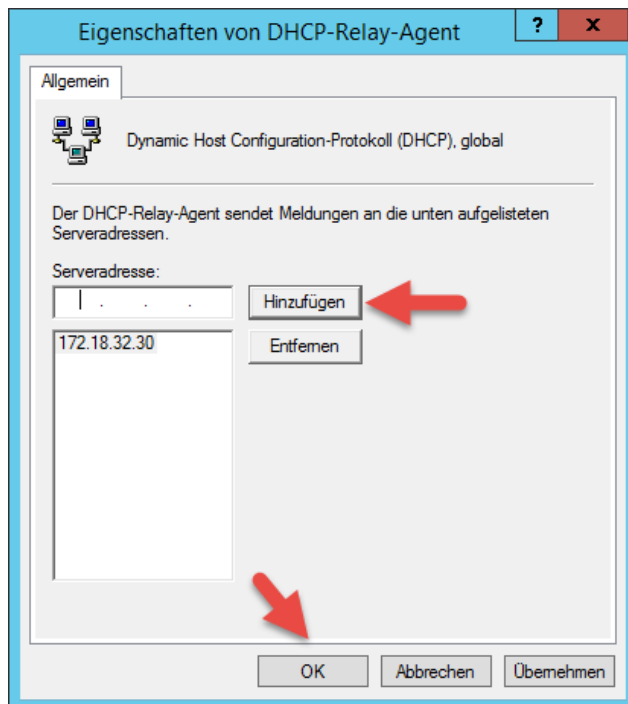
Eigenschaften von DHCP-Relay-Agent

?

x

Allgemein

Dynamic Host Configuration-Protokoll (DHCP), global

Der DHCP-Relay-Agent sendet Meldungen an die unten aufgelisteten Serveradressen.

Serveradresse:

. . .

Hinzufügen

172.18.32.30

Entfernen

OK

Abbrechen

Übernehmen